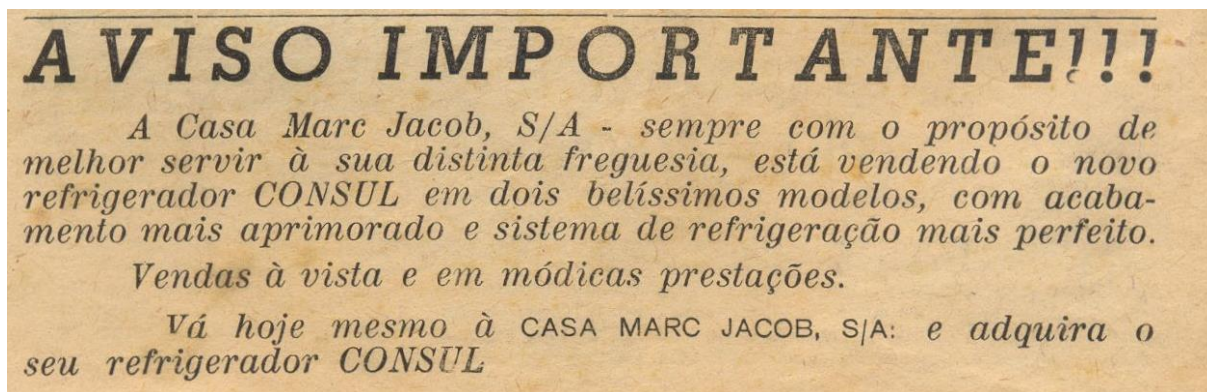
AVISO IMPORTANTE!!!

A Casa Marc Jacob, S/A - sempre com o propósito de melhor servir à sua distinta freguesia, está vendendo o novo refrigerador CONSUL em dois belíssimos modelos, com acabamento mais aprimorado e sistema de refrigeração mais perfeito.

Vendas à vista e em módicas prestações.

Vá hoje mesmo à CASA MARC JACOB, S/A: e adquira o seu refrigerador CONSUL